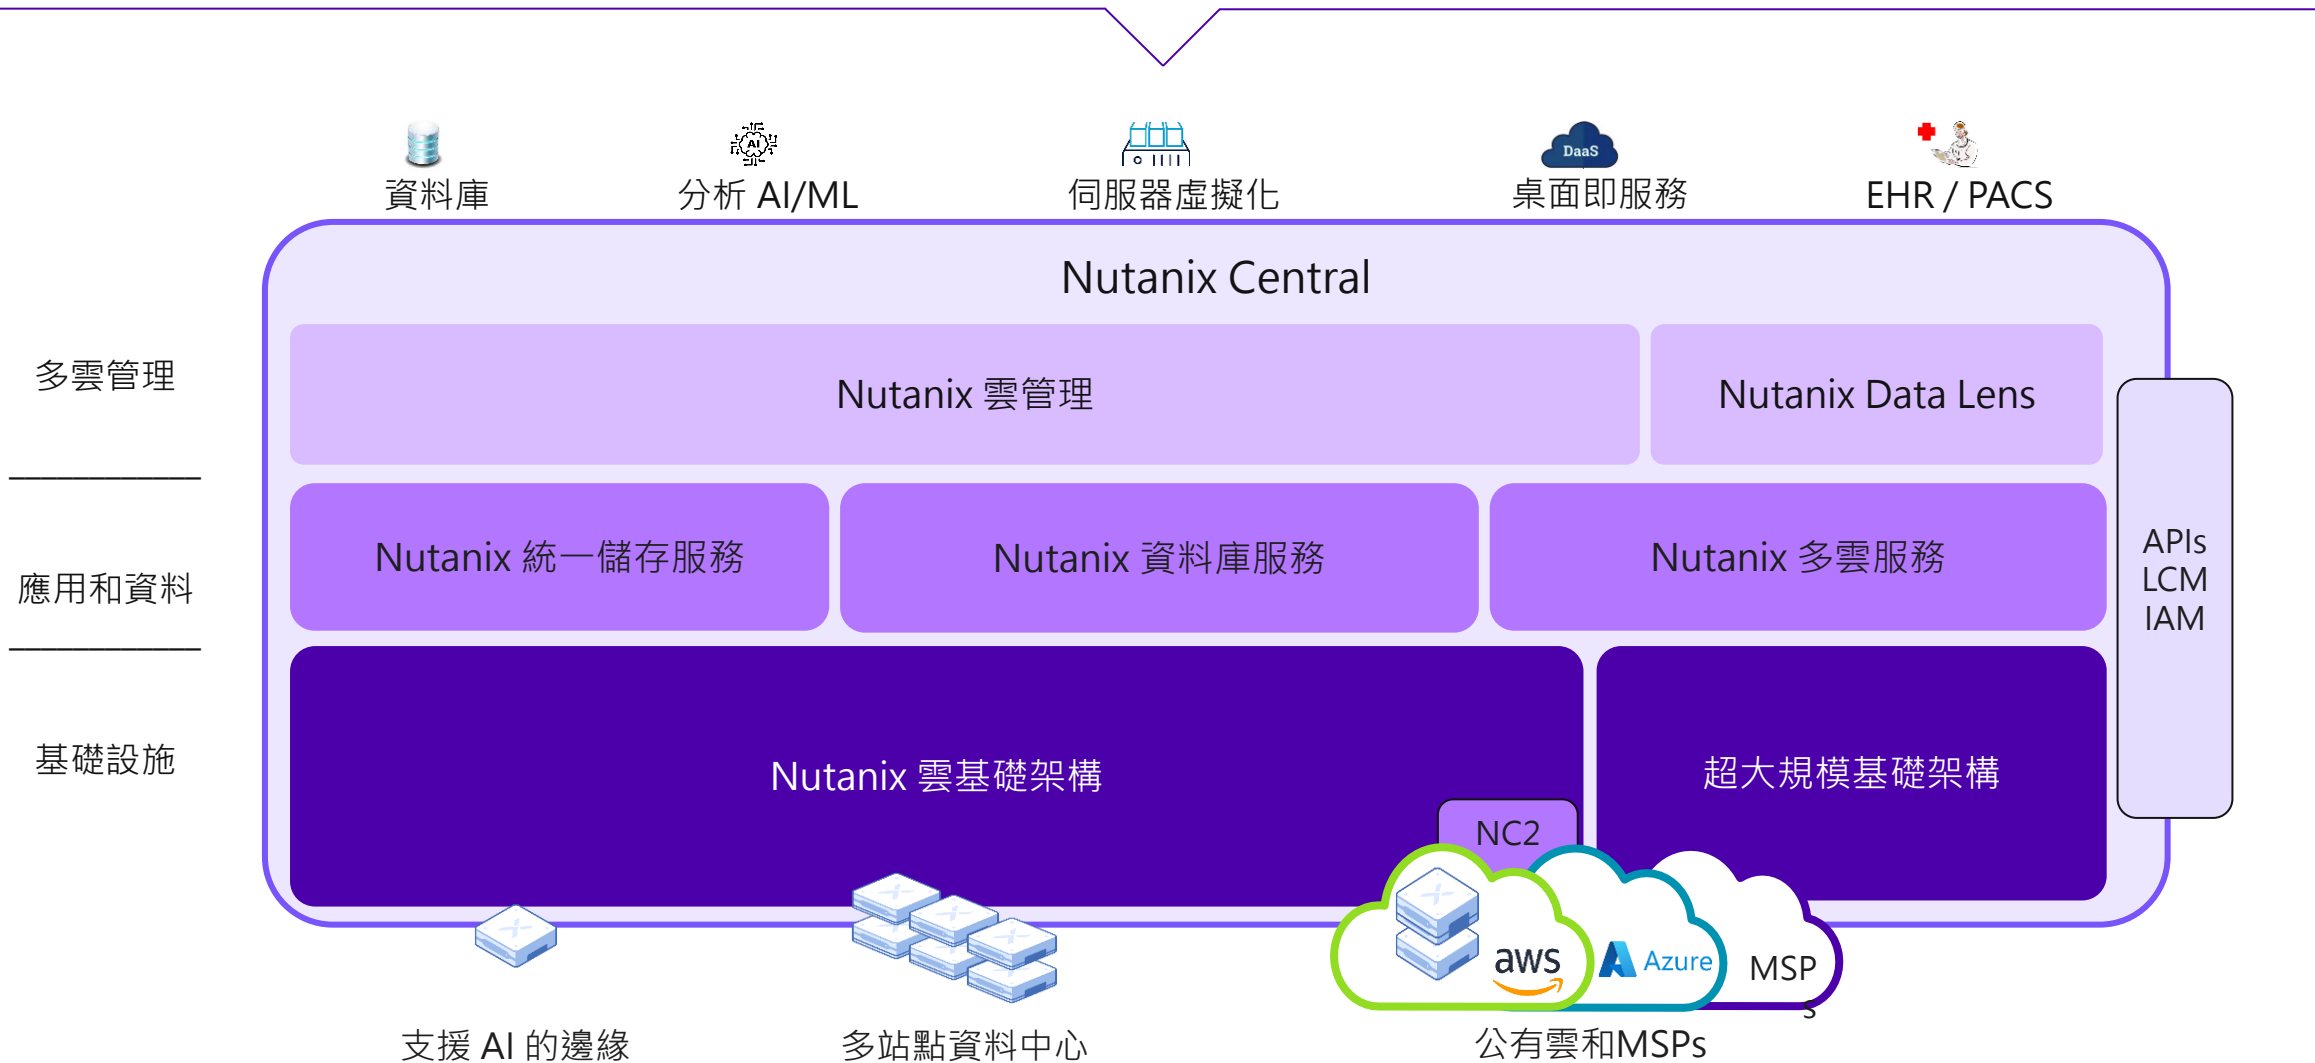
資料庫

AI

分析 AI/ML

伺服器虛擬化

DaaS

桌面即服務

EHR / PACS

Nutanix Central

多雲管理

Nutanix 雲管理

Nutanix Data Lens

應用和資料

Nutanix 統一儲存服務

Nutanix 資料庫服務

Nutanix 多雲服務

APIs
LCM
IAM

基礎設施

Nutanix 雲基礎架構

超大規模基礎架構

NC2

aws

Azure

MSP
s

支援 AI 的邊緣

多站點資料中心

公有雲和MSPs